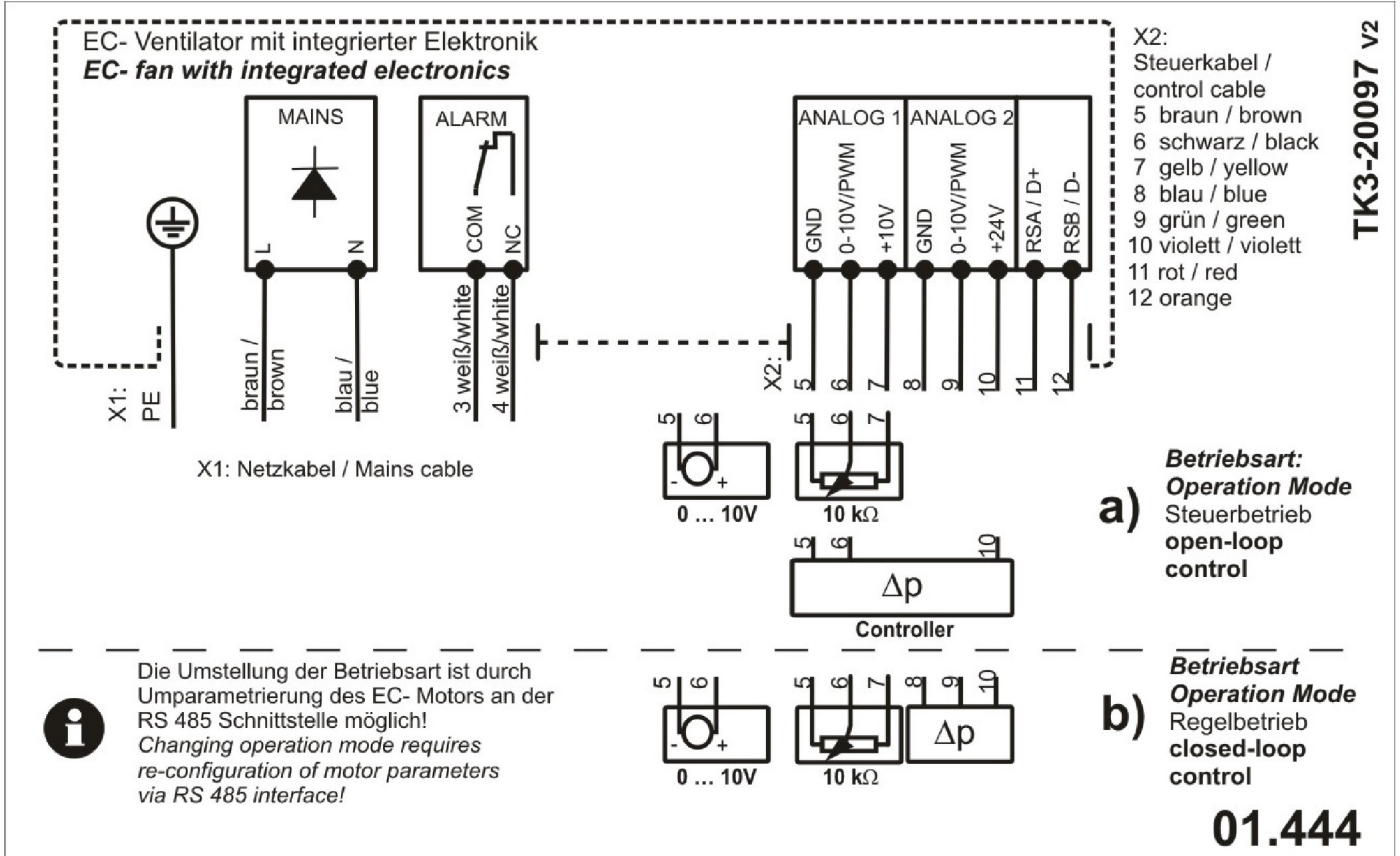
EC- Ventilator mit integrierter Elektronik
**EC- fan with integrated electronics**

X2:
Steuerkabel / control cable
5 braun / brown
6 schwarz / black
7 gelb / yellow
8 blau / blue
9 grün / green
10 violett / violett
11 rot / red
12 orange

TK3-20097 V2

MAINS
L
N

ALARM
COM
NC

ANALOG 1
GND
0-10V/PWM
+10V

ANALOG 2
GND
0-10V/PWM
+24V

RSA / D+
RSB / D-

X1:
PE

braun / brown
blau / blue
3 weiß/white
4 weiß/white

X2:
5
6
7
8
9
10
11
12

X1: Netzkabel / Mains cable

5 6
- +
0 … 10V

5 6 7
10 kΩ

**Betriebsart:**
**Operation Mode**
a) Steuerbetrieb
**open-loop control**

5 6 10
Δp
Controller

Die Umstellung der Betriebsart ist durch Umparametrierung des EC- Motors an der RS 485 Schnittstelle möglich!
*Changing operation mode requires re-configuration of motor parameters via RS 485 interface!*

5 6
- +
0 … 10V

5 6 7
10 kΩ

8 9 10
Δp

**Betriebsart**
**Operation Mode**
b) Regelbetrieb
**closed-loop control**

01.444